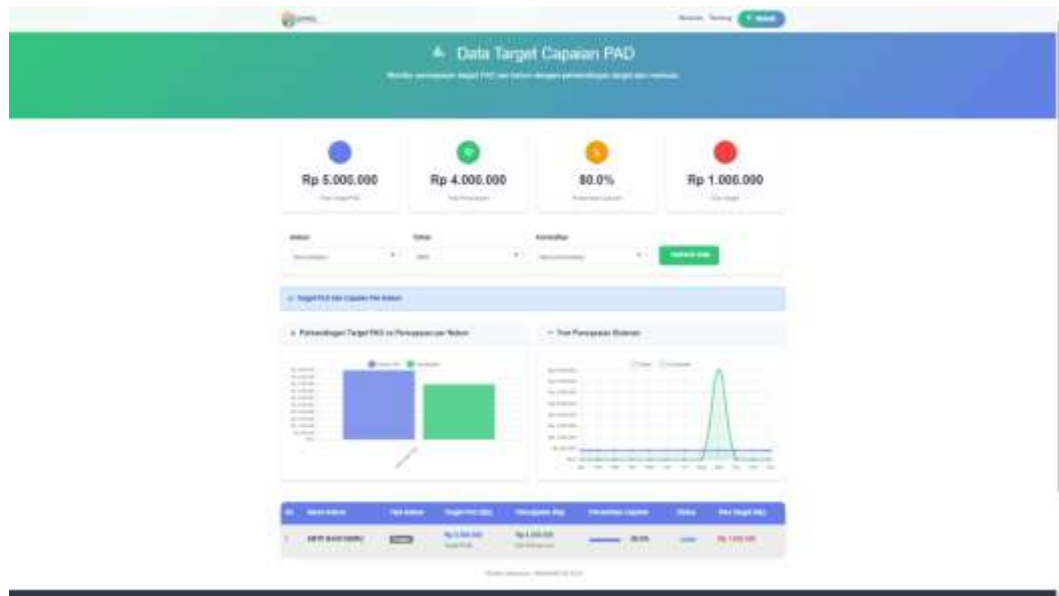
Data Target Capaian PAD

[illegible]

Rp 5.000.000

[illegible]

Rp 4.000.000

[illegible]

80.0%

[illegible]

Rp 1.000.000

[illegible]

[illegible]

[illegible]

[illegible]

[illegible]

Perbandingan Target PAD vs Penerimaan per Bulan

Tren Penerimaan Bulanan

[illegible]

| No | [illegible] | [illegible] | Target PAD (Rp) | Penerimaan (Rp) | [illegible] | Status | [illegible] |
|---|---|---|---|---|---|---|---|
| 1 | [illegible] | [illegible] | Rp 5.000.000 | Rp 4.000.000 | 80.0% | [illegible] | Rp 1.000.000 |

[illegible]